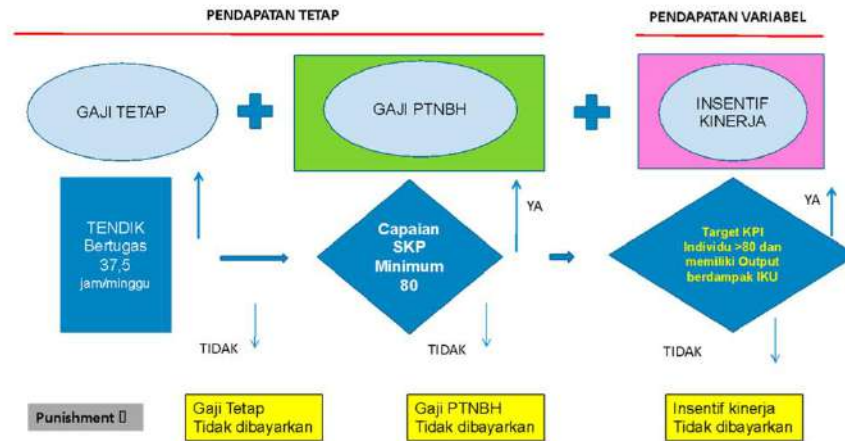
PENDAPATAN TETAP

PENDAPATAN VARIABEL

GAJI TETAP

GAJI PTNBH

INSENTIF KINERJA

TENDIK Bertugas 37,5 jam/minggu

Capaian SKP Minimum 80

YA

Target KPI Individu >80 dan memiliki Output berdampak IKU

YA

TIDAK

TIDAK

TIDAK

Punishment

Gaji Tetap Tidak dibayarkan

Gaji PTNBH Tidak dibayarkan

Insentif kinerja Tidak dibayarkan